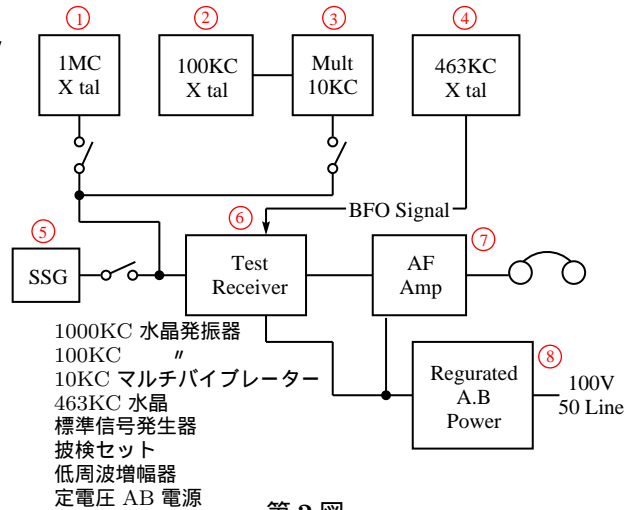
① ② ③ ④

1MC X tal

100KC X tal

Mult 10KC

463KC X tal

BFO Signal

⑤ SSG

⑥ Test Receiver

⑦ AF Amp

⑧ Regurated A.B Power

100V 50 Line

1000KC 水晶発振器
100KC 〃
10KC マルチバイブレーター
463KC 水晶
標準信号発生器
披検セット
低周波増幅器
定電圧 AB 電源

第 2 図